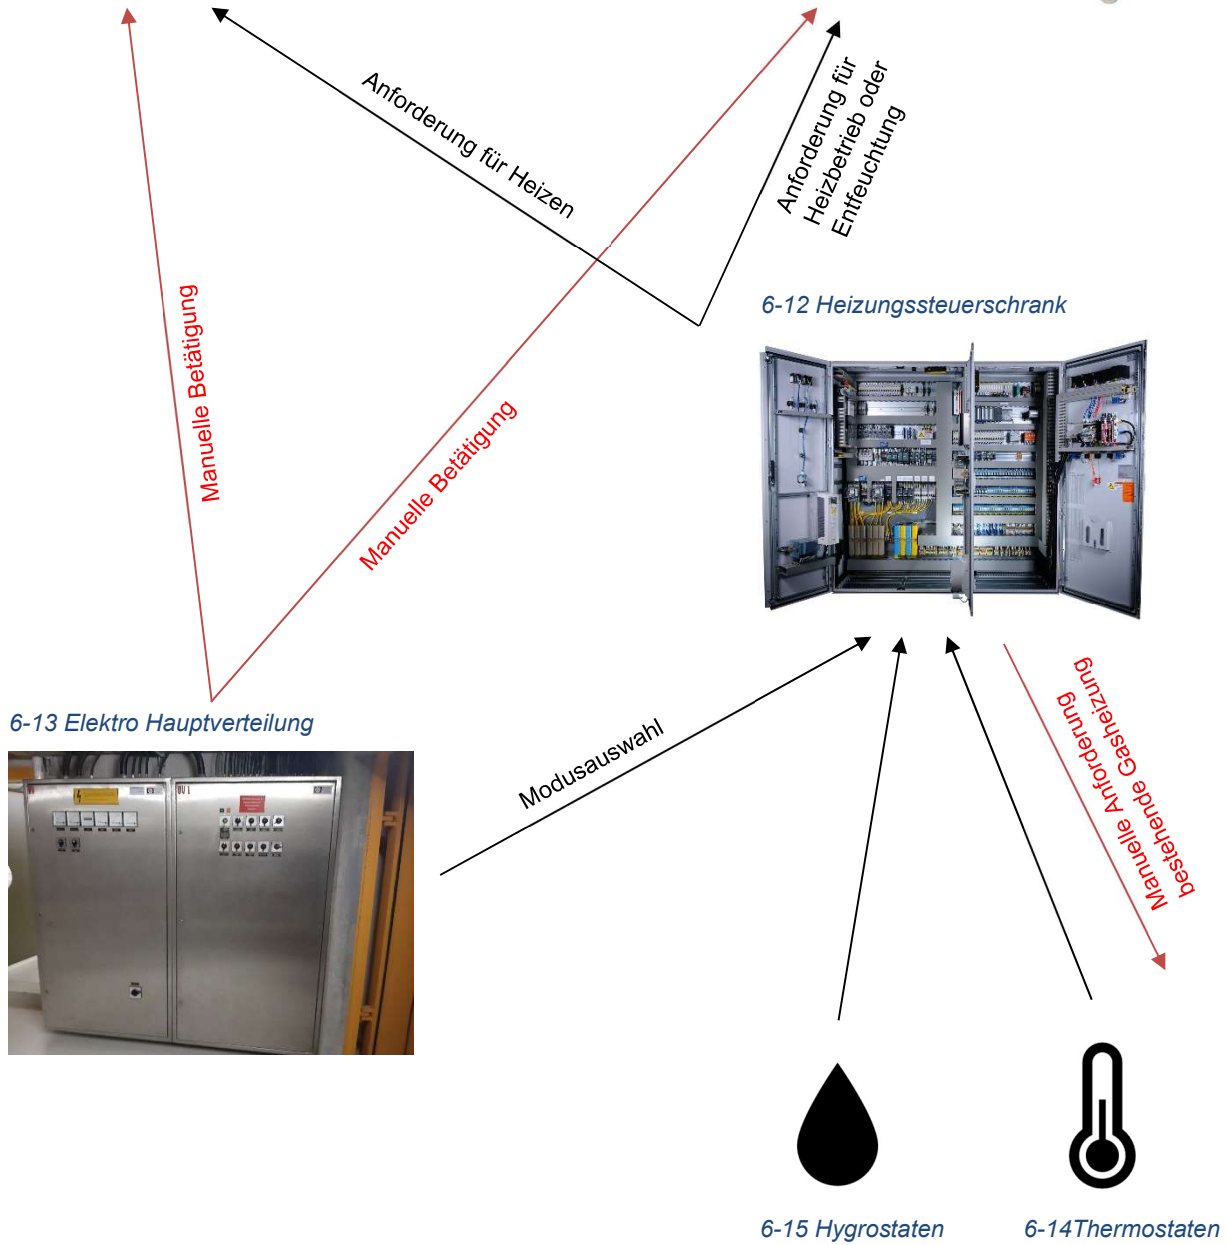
Anforderung für Heizen

Anforderung für Heizbetrieb oder Entfeuchtung

Manuelle Betätigung

Manuelle Betätigung

6-12 Heizungssteuerschrank

6-13 Elektro Hauptverteilung

Modusauswahl

Manuelle Anforderung bestehende Gasheizung

6-15 Hygrostaten

6-14Thermostaten